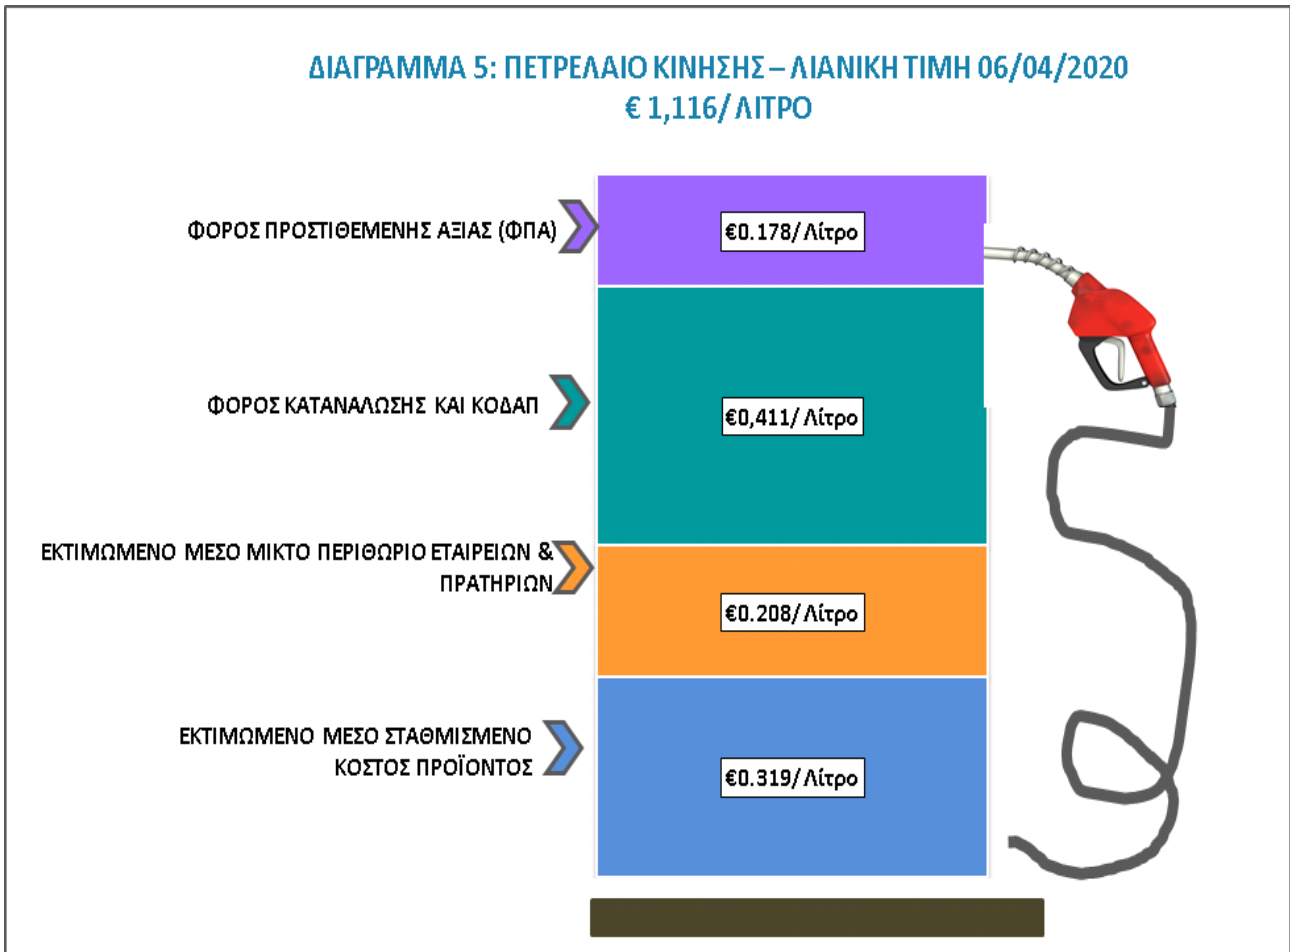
ΔΙΑΓΡΑΜΜΑ 5: ΠΕΤΡΕΛΑΙΟ ΚΙΝΗΣΗΣ – ΛΙΑΝΙΚΗ ΤΙΜΗ 06/04/2020
€ 1,116/ ΛΙΤΡΟ

ΦΟΡΟΣ ΠΡΟΣΤΙΘΕΜΕΝΗΣ ΑΞΙΑΣ (ΦΠΑ)

€0.178/ Λίτρο

ΦΟΡΟΣ ΚΑΤΑΝΑΛΩΣΗΣ ΚΑΙ ΚΟΔΑΠ

€0,411/ Λίτρο

ΕΚΤΙΜΩΜΕΝΟ ΜΕΣΟ ΜΙΚΤΟ ΠΕΡΙΘΩΡΙΟ ΕΤΑΙΡΕΙΩΝ & ΠΡΑΤΗΡΙΩΝ

€0.208/ Λίτρο

ΕΚΤΙΜΩΜΕΝΟ ΜΕΣΟ ΣΤΑΘΜΙΣΜΕΝΟ ΚΟΣΤΟΣ ΠΡΟΪΟΝΤΟΣ

€0.319/ Λίτρο